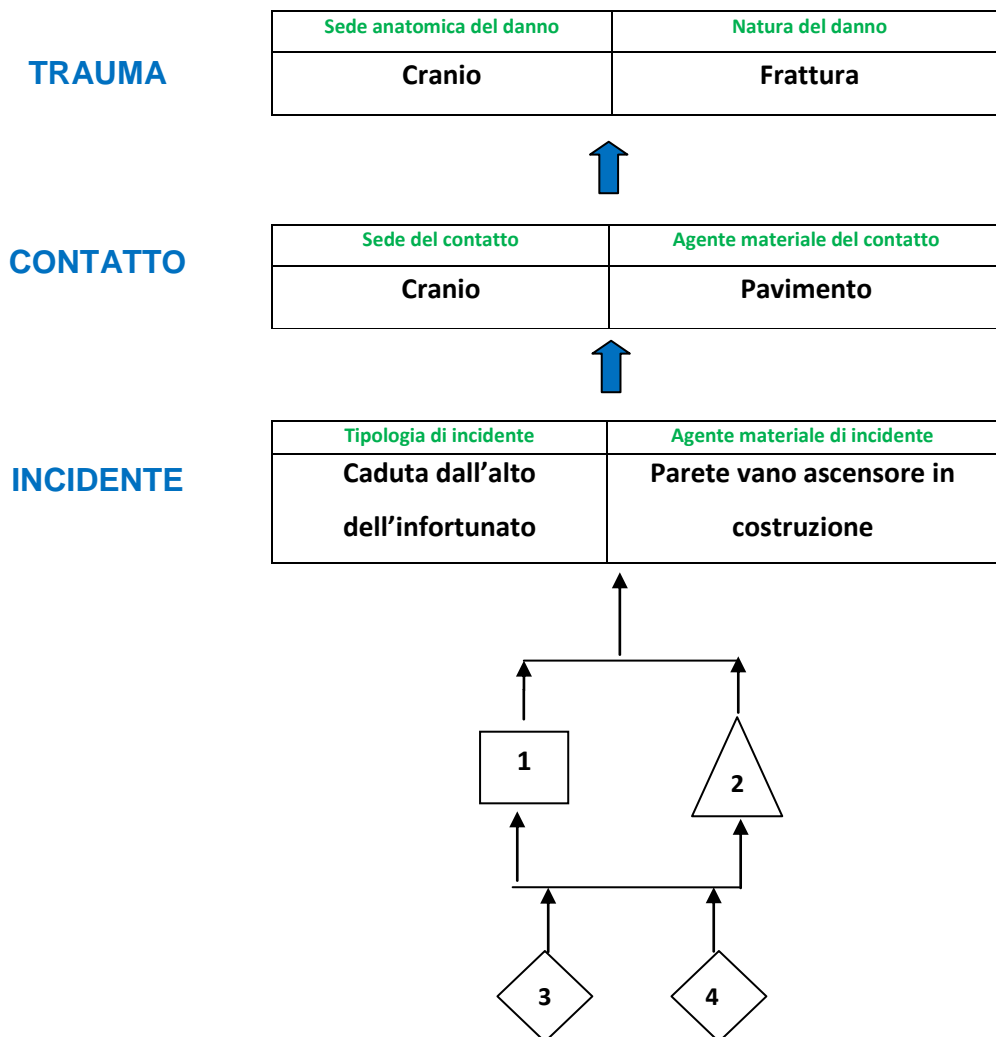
TRAUMA

| Sede anatomica del danno | Natura del danno |
|---|---|
| Cranio | Frattura |

CONTATTO

| Sede del contatto | Agente materiale del contatto |
|---|---|
| Cranio | Pavimento |

INCIDENTE

| Tipologia di incidente | Agente materiale di incidente |
|---|---|
| Caduta dall'alto dell'infortunato | Parete vano ascensore in costruzione |

1

2

3

4